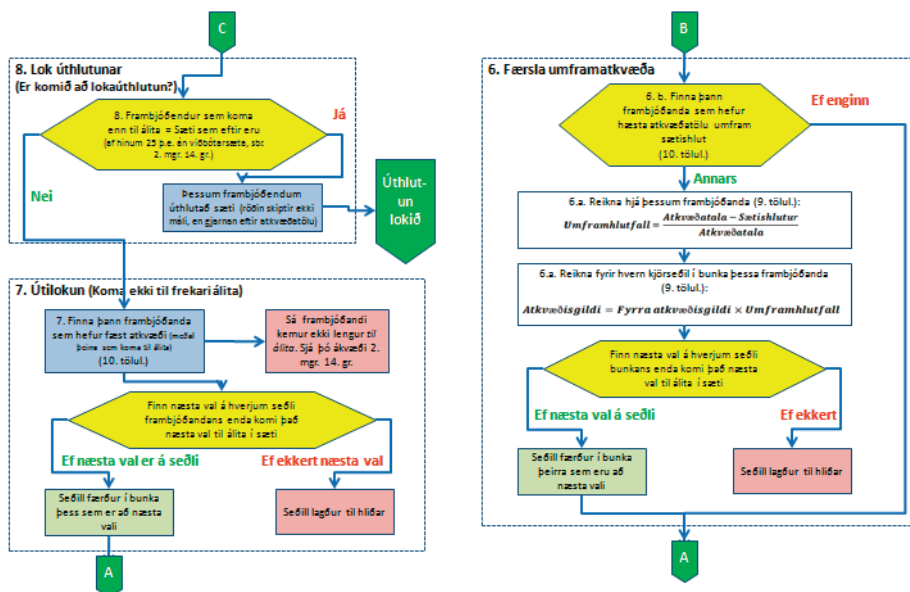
C

8. Lok úthlutunar
(Er komið að lokaúthlutun?)

8. Frambjóðendur sem koma enn til álita = Sæti sem eftir eru
(ef hinum 25 p.e. én viðbótarsæta, sbr 2. mgr. 14. gr.)

Já

Nei

Þessum frambjóðendum úthlutað sæti (röðin skiptir ekki máli, en gjarnan eftir atkvæðatölu)

Úthlutun lokið

7. Útilokun (Koma ekki til frekari álita)

7. Finna þann frambjóðanda sem hefur fæst atkvæði (miðað þeirra sem koma til álita)
(10. tölul.)

Sá frambjóðandi kemur ekki lengur til álita. Sjá þó ákvæði 2. mgr. 14. gr.

Finn næsta val á hverjum seðli frambjóðandans enda komi það næsta val til álita í sæti

Ef næsta val er á seðli

Ef ekkert næsta val

Seðill færður í bunka þess sem er að næsta vali

Seðill lagður til hliðar

A

B

6. Færsla umframatkvæða

6. b. Finna þann frambjóðanda sem hefur hæsta atkvæðatölu umfram sætishlut
(10. tölul.)

Ef enginn

Annars

6.a. Reikna hjá þessum frambjóðanda (9. tölul.):

$Umframhlutfall = \frac{Atkvæðatala - Sætishlutur}{Atkvæðatala}$

6.a. Reikna fyrir hvern kjörseðil í bunka þessa frambjóðanda (9. tölul.):

$Atkvæðisgildi = Fyrra\ atkvæðisgildi \times Umframhlutfall$

Finn næsta val á hverjum seðli bunkans enda komi það næsta val til álita í sæti

Ef næsta val á seðli

Ef ekkert

Seðill færður í bunka þeirra sem eru að næsta vali

Seðill lagður til hliðar

A